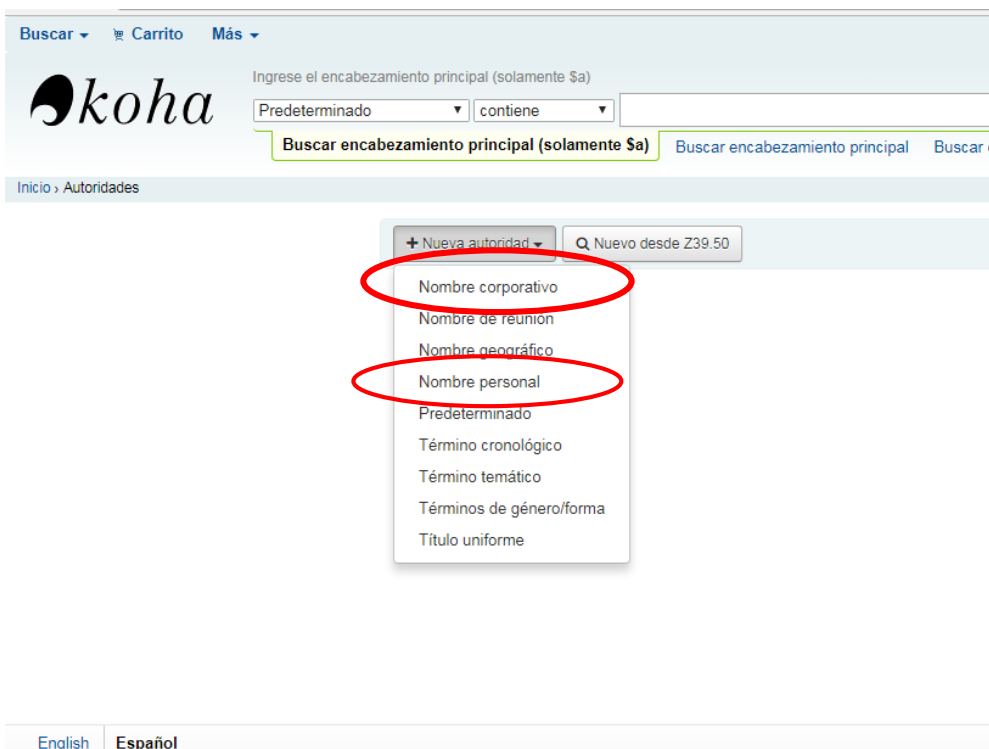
Buscar ▾ Carrito Más ▾

koha

Ingrese el encabezamiento principal (solamente $a)

Predeterminado ▾ contiene ▾

Buscar encabezamiento principal (solamente $a) Buscar encabezamiento principal Buscar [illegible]

Inicio › Autoridades

+ Nueva autoridad ▾ Nuevo desde Z39.50

Nombre corporativo
Nombre de reunión
Nombre geográfico
Nombre personal
Predeterminado
Término cronológico
Término temático
Términos de género/forma
Título uniforme

English Español